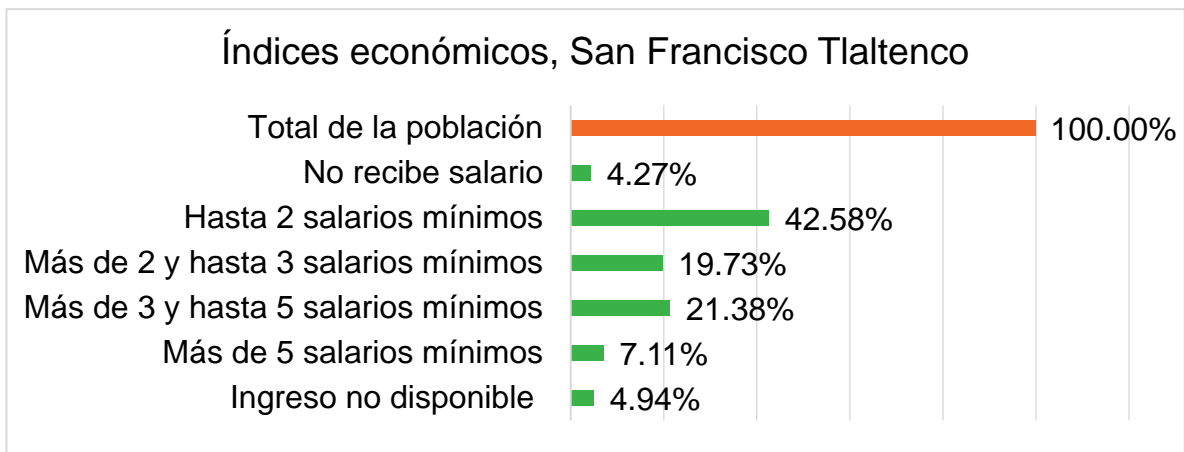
Índices económicos, San Francisco Tlaltenco

Total de la población 100.00%
No recibe salario 4.27%
Hasta 2 salarios mínimos 42.58%
Más de 2 y hasta 3 salarios mínimos 19.73%
Más de 3 y hasta 5 salarios mínimos 21.38%
Más de 5 salarios mínimos 7.11%
Ingreso no disponible 4.94%